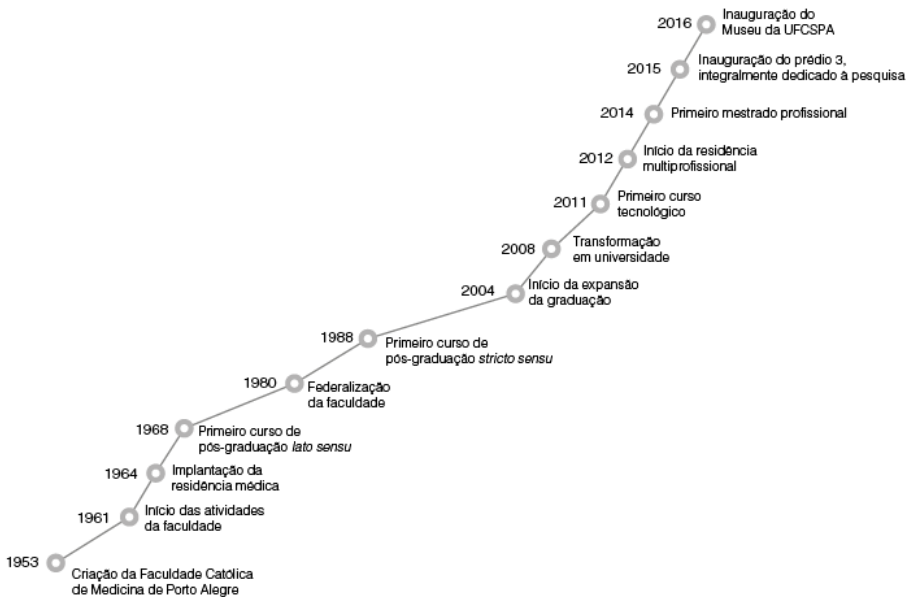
2016 Inauguração do Museu da UFCSPA

2015 Inauguração do prédio 3, integralmente dedicado à pesquisa

2014 Primeiro mestrado profissional

2012 Início da residência multiprofissional

2011 Primeiro curso tecnológico

2008 Transformação em universidade

2004 Início da expansão da graduação

1988 Primeiro curso de pós-graduação *stricto sensu*

1980 Federalização da faculdade

1968 Primeiro curso de pós-graduação *lato sensu*

1964 Implantação da residência médica

1961 Início das atividades da faculdade

1953 Criação da Faculdade Católica de Medicina de Porto Alegre